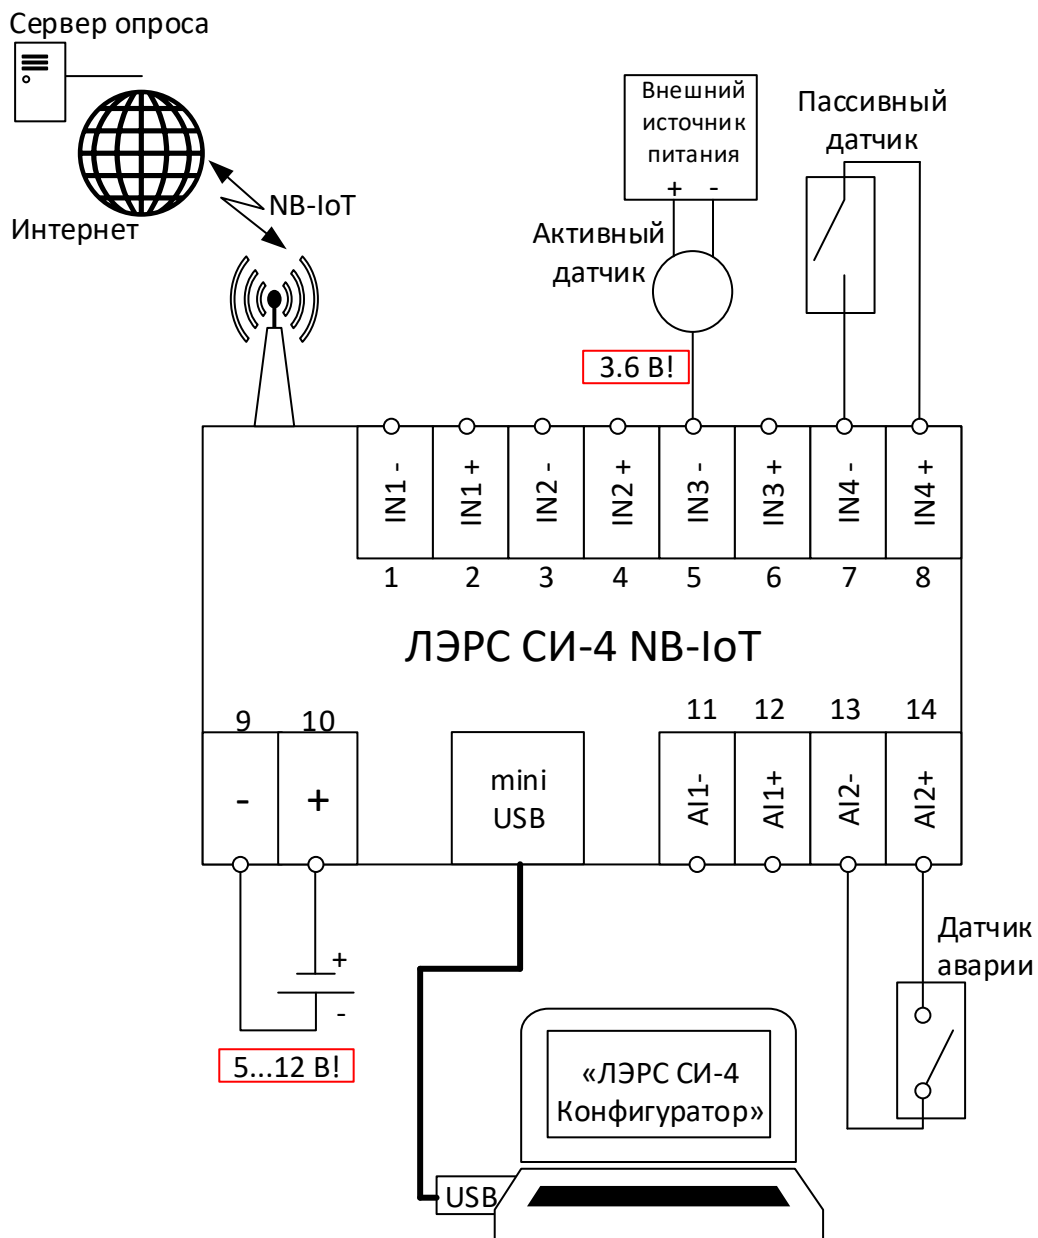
Сервер опроса

Интернет

NB-IoT

Внешний источник питания
+ -

Активный датчик

Пассивный датчик

3.6 В!

IN1 -
IN1 +
IN2 -
IN2 +
IN3 -
IN3 +
IN4 -
IN4 +

1 2 3 4 5 6 7 8

ЛЭРС СИ-4 NB-IoT

9 10
- +

mini USB

11 12 13 14
AI1-
AI1+
AI2-
AI2+

+
-

5...12 В!

Датчик аварии

«ЛЭРС СИ-4 Конфигуратор»

USB